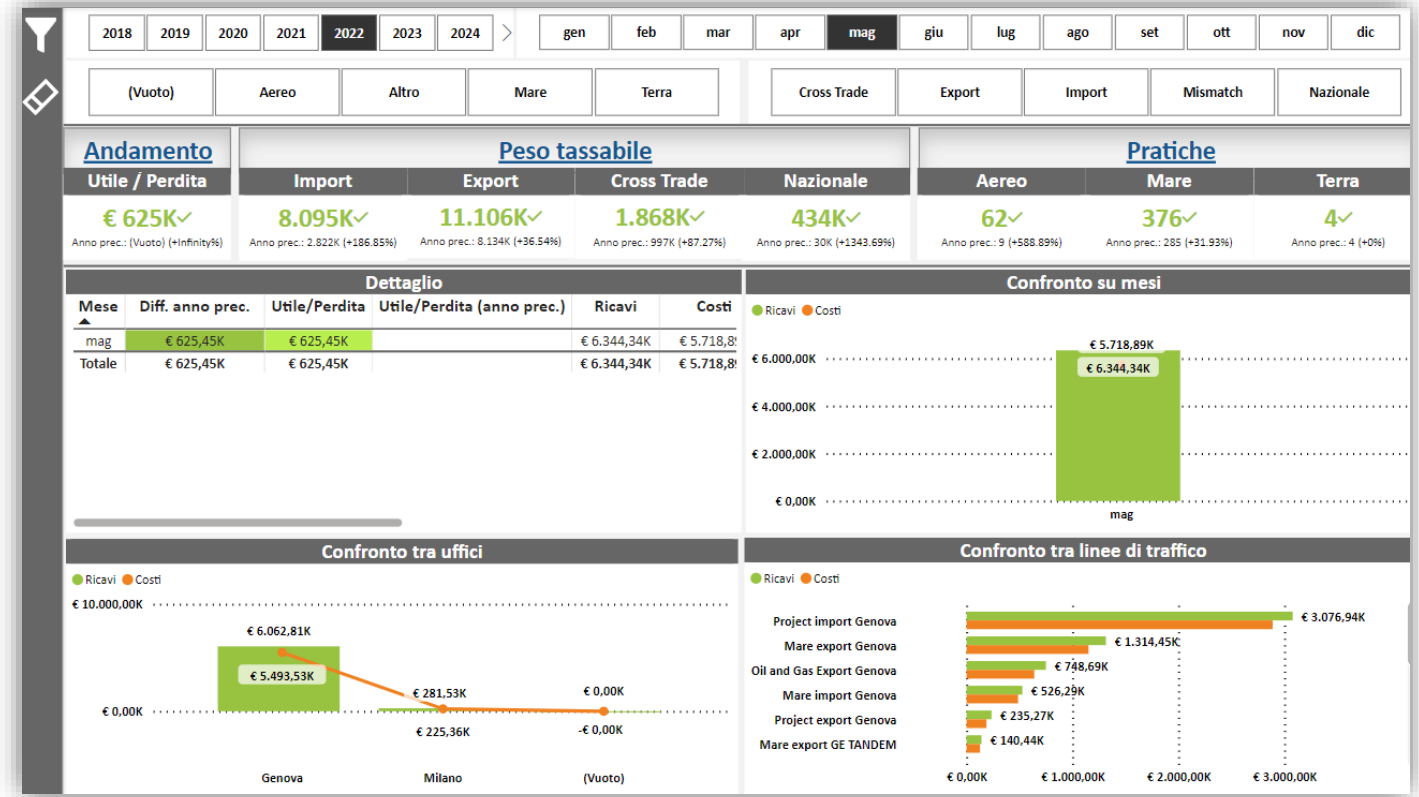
2018 2019 2020 2021 2022 2023 2024 >

gen feb mar apr mag giu lug ago set ott nov dic

(Vuoto) Aereo Altro Mare Terra

Cross Trade Export Import Mismatch Nazionale

Andamento

Utile / Perdita

€ 625K✓

Anno prec.: (Vuoto) (+Infinity%)

Peso tassabile

| Import | Export | Cross Trade | Nazionale |
|---|---|---|---|
| 8.095K✓ | 11.106K✓ | 1.868K✓ | 434K✓ |
| Anno prec.: 2.822K (+186.85%) | Anno prec.: 8.134K (+36.54%) | Anno prec.: 997K (+87.27%) | Anno prec.: 30K (+1343.69%) |

Pratiche

| Aereo | Mare | Terra |
|---|---|---|
| 62✓ | 376✓ | 4✓ |
| Anno prec.: 9 (+588.89%) | Anno prec.: 285 (+31.93%) | Anno prec.: 4 (+0%) |

Dettaglio

| Mese | Diff. anno prec. | Utile/Perdita | Utile/Perdita (anno prec.) | Ricavi | Costi |
|---|---|---|---|---|---|
| mag | € 625,45K | € 625,45K | | € 6.344,34K | € 5.718,8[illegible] |
| Totale | € 625,45K | € 625,45K | | € 6.344,34K | € 5.718,8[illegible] |

Confronto su mesi

Ricavi Costi

€ 5.718,89K
€ 6.344,34K
€ 6.000,00K
€ 4.000,00K
€ 2.000,00K
€ 0,00K
mag

Confronto tra uffici

Ricavi Costi

€ 10.000,00K
€ 6.062,81K
€ 5.493,53K
€ 281,53K
€ 0,00K
€ 0,00K
€ 225,36K
-€ 0,00K
Genova Milano (Vuoto)

Confronto tra linee di traffico

Ricavi Costi

Project import Genova € 3.076,94K
Mare export Genova € 1.314,45K
Oil and Gas Export Genova € 748,69K
Mare import Genova € 526,29K
Project export Genova € 235,27K
Mare export GE TANDEM € 140,44K
€ 0,00K € 1.000,00K € 2.000,00K € 3.000,00K